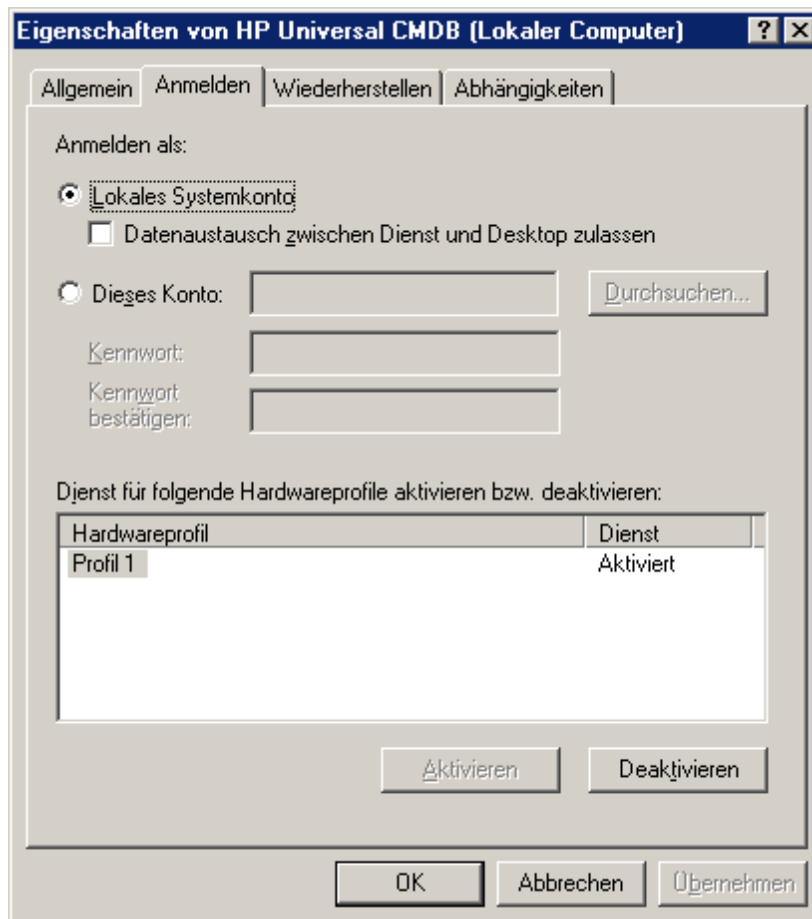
Eigenschaften von HP Universal CMDB (Lokaler Computer) ? X

Allgemein | Anmelden | Wiederherstellen | Abhängigkeiten

Anmelden als:

Lokales Systemkonto

Datenaustausch zwischen Dienst und Desktop zulassen

Dieses Konto:

Durchsuchen...

Kennwort:

Kennwort bestätigen:

Dienst für folgende Hardwareprofile aktivieren bzw. deaktivieren:

| Hardwareprofil | Dienst |
|---|---|
| Profil 1 | Aktiviert |

Aktivieren

Deaktivieren

OK

Abbrechen

Übernehmen